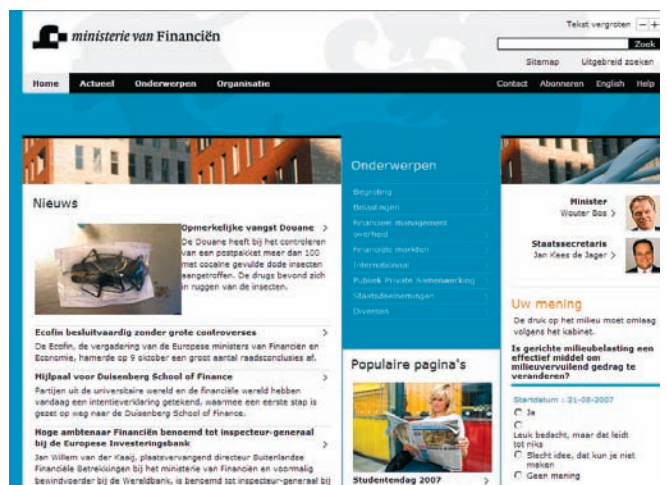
ministerie van Financiën

Tekst vergroten – +

Zoek

Sitemap Uitgebreid zoeken

Home Actueel Onderwerpen Organisatie

Contact Abonneren English Help

Nieuws

Opmerkelijke vangst Douane >

De Douane heeft bij het controleren van een postpakket meer dan 100 met cocaïne gevulde dode insecten aangetroffen. De drugs bevond zich in ruggen van de insecten.

Ecofin besluitvaardig zonder grote controverses >

De Ecofin, de vergadering van de Europese ministers van Financiën en Economie, hamerde op 9 oktober een groot aantal raadsconclusies af.

Mijlpaal voor Duisenberg School of Finance >

Partijen uit de universitaire wereld en de financiële wereld hebben vandaag een intentieverklaring getekend, waarmee een eerste stap is gezet op weg naar de Duisenberg School of Finance.

Hoge ambtenaar Financiën benoemd tot inspecteur-generaal bij de Europese Investeringsbank >

Jan Willem van der Kaaij, plaatsvervangend directeur Buitenlandse Financiële Betrekkingen bij het ministerie van Financiën en voormalig bewindvoerder bij de Wereldbank, is benoemd tot inspecteur-generaal bij

Onderwerpen

Begroting

Belastingen

Financieel management overheid

Financiële markten

Internationaal

Publiek Private Samenwerking

Staatsdeelnemingen

Diversen

Populaire pagina's

Studentendag 2007

Minister
Wouter Bos >

Staatssecretaris
Jan Kees de Jager >

Uw mening

De druk op het milieu moet omlaag volgens het kabinet.

Is gerichte milieubelasting een effectief middel om milieuvervuilend gedrag te veranderen?

Startdatum : 21-08-2007

Ja

Leuk bedacht, maar dat leidt tot niks

Slecht idee, dat kun je niet maken

Geen mening